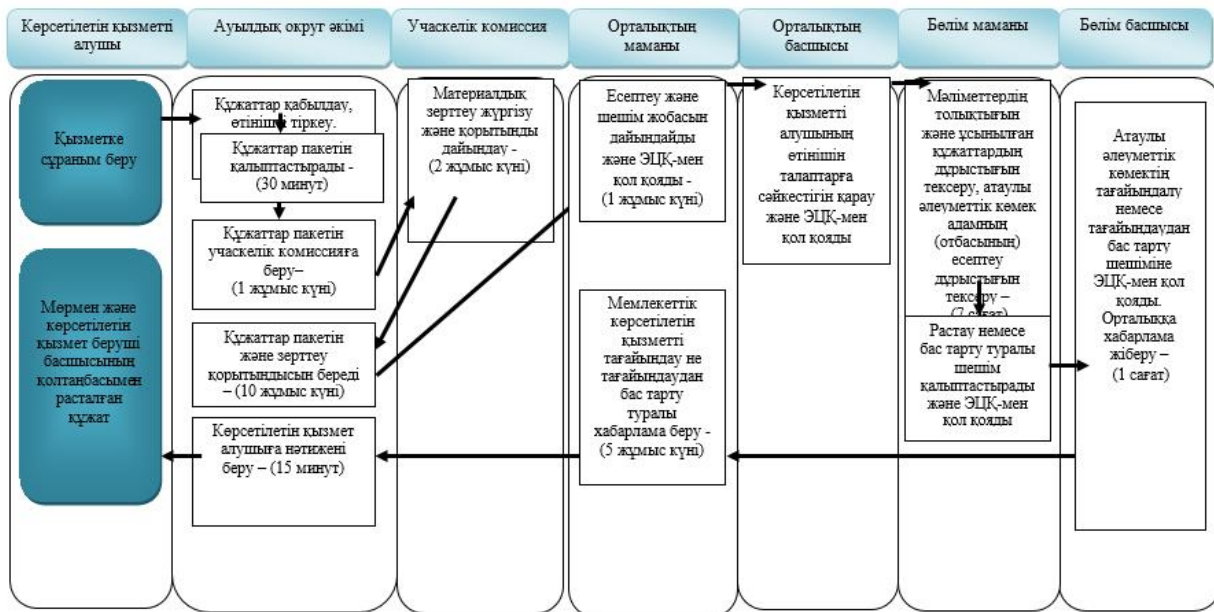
Көрсетілетін қызметті алушы

Ауылдық округ әкімі

Учаскелік комиссия

Орталықтың маманы

Орталықтың басшысы

Бөлім маманы

Бөлім басшысы

Қызметке сұраным беру

Құжаттар қабылдау, өтінішті тіркеу.

Құжаттар пакетін қалыптастырады - (30 минут)

Құжаттар пакетін учаскелік комиссияға беру– (1 жұмыс күні)

Құжаттар пакетін және зерттеу қорытындысын береді – (10 жұмыс күні)

Көрсетілетін қызмет алушыға нәтижені беру – (15 минут)

Материалдық зерттеу жүргізу және қорытынды дайындау - (2 жұмыс күні)

Есептеу және шешім жобасын дайындайды және ЭЦҚ-мен қол қояды - (1 жұмыс күні)

Мемлекеттік көрсетілетін қызметті тағайындау не тағайындаудан бас тарту туралы хабарлама беру - (5 жұмыс күні)

Көрсетілетін қызметті алушының өтінішін талаптарға сәйкестігін қарау және ЭЦҚ-мен қол қояды

Мәліметтердің толықтығын және ұсынылған құжаттардың дұрыстығын тексеру, атаулы әлеуметтік көмек аламның (отбасының) есептеу дұрыстығын тексеру – (7 сағат)

Растау немесе бас тарту туралы шешім қалыптастырады және ЭЦҚ-мен қол қояды

Атаулы әлеуметтік көмектің тағайындалу немесе тағайындаудан бас тарту шешіміне ЭЦҚ-мен қол қояды. Орталыққа хабарлама жіберу – (1 сағат)

Мөрмен және көрсетілетін қызмет беруші басшысының қолтаңбасымен расталған құжат